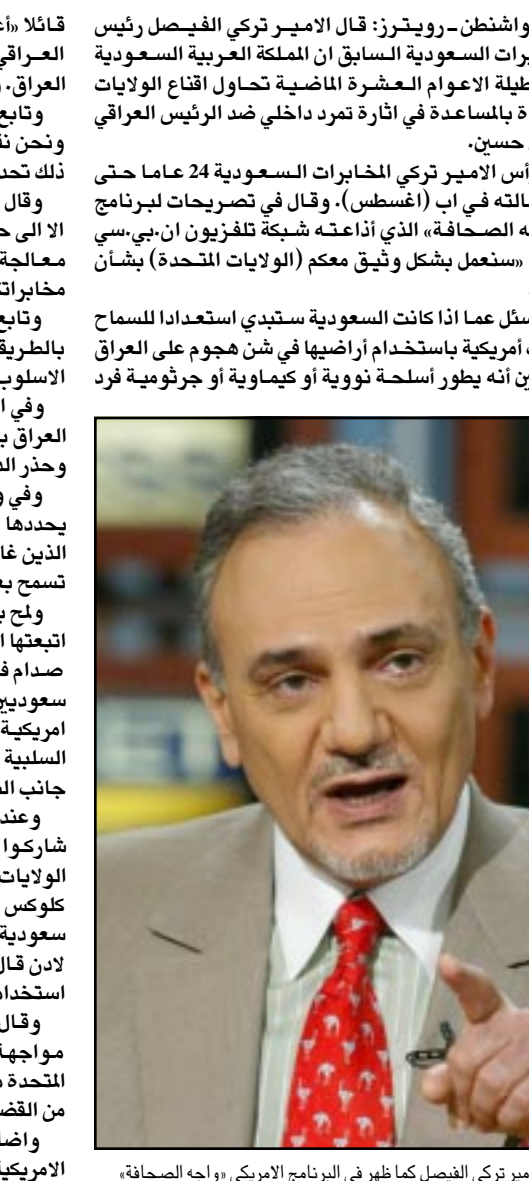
واشنطن ـ رويترز: قال الامير تركي الفيصل رئيس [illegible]برات السعودية السابق ان المملكة العربية السعودية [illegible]طيلة الاعوام العشرة الماضية تحاول اقناع الولايات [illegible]ة بالمساعدة في اثارة تمرد داخلي ضد الرئيس العراقي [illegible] حسين.

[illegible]أس الامير تركي المخابرات السعودية 24 عاما حتى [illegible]تالته في اب (اغسطس). وقال في تصريحات لبرنامج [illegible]ه الصحافة» الذي أذاعته شبكة تلفزيون ان.بي.سي «سنعمل بشكل وثيق معكم (الولايات المتحدة) بشأن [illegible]

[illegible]سئل عما اذا كانت السعودية ستبدي استعدادا للسماح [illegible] أمريكية باستخدام أراضيها في شن هجوم على العراق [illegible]ين أنه يطور أسلحة نووية أو كيماوية أو جرثومية فرد

قائلا «أ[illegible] العراقي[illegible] العراق.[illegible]
وتابع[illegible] ونحن نت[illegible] ذلك تحد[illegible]
وقال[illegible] الا الى ح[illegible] معالجة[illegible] مخابرات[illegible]
وتابع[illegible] بالطريق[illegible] الاسلوب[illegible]
وفي ا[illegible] العراق ب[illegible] وحذر ال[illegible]
وفي و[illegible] يحددها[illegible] الذين غا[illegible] تسمح ب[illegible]
ولمح ب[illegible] اتبعتها ا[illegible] صدام ف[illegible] سعوديي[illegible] امريكية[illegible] السلبية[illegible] جانب ال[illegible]
وعند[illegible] شاركوا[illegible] الولايات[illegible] كلوكس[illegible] سعودية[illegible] لادن قال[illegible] استخدا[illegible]
وقال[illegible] مواجها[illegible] المتحدة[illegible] من القض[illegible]
واضا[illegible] الامريكي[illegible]

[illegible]مير تركي الفيصل كما ظهر في البرنامج الامريكي «واجه الصحافة»